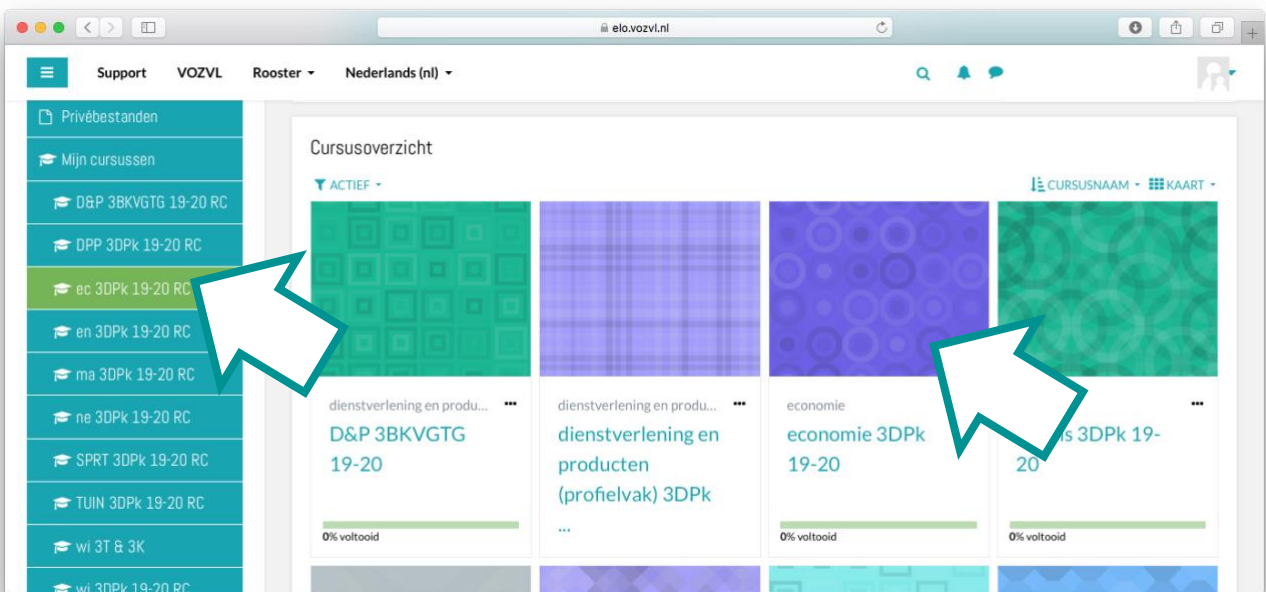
elo.vozvl.nl

Support VOZVL Rooster Nederlands (nl)

Privébestanden
Mijn cursussen
D&P 3BKVGTG 19-20 RC
DPP 3DPk 19-20 RC
ec 3DPk 19-20 RC
en 3DPk 19-20 RC
ma 3DPk 19-20 RC
ne 3DPk 19-20 RC
SPRT 3DPk 19-20 RC
TUIN 3DPk 19-20 RC
wi 3T & 3K
wi 3DPk 19-20 RC

Cursusoverzicht

ACTIEF
CURSUSNAAM KAART

dienstverlening en produ...
D&P 3BKVGTG 19-20
0% voltooid

dienstverlening en produ...
dienstverlening en producten (profielvak) 3DPk ...

economie
economie 3DPk 19-20
0% voltooid

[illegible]s 3DPk 19-20
0% voltooid